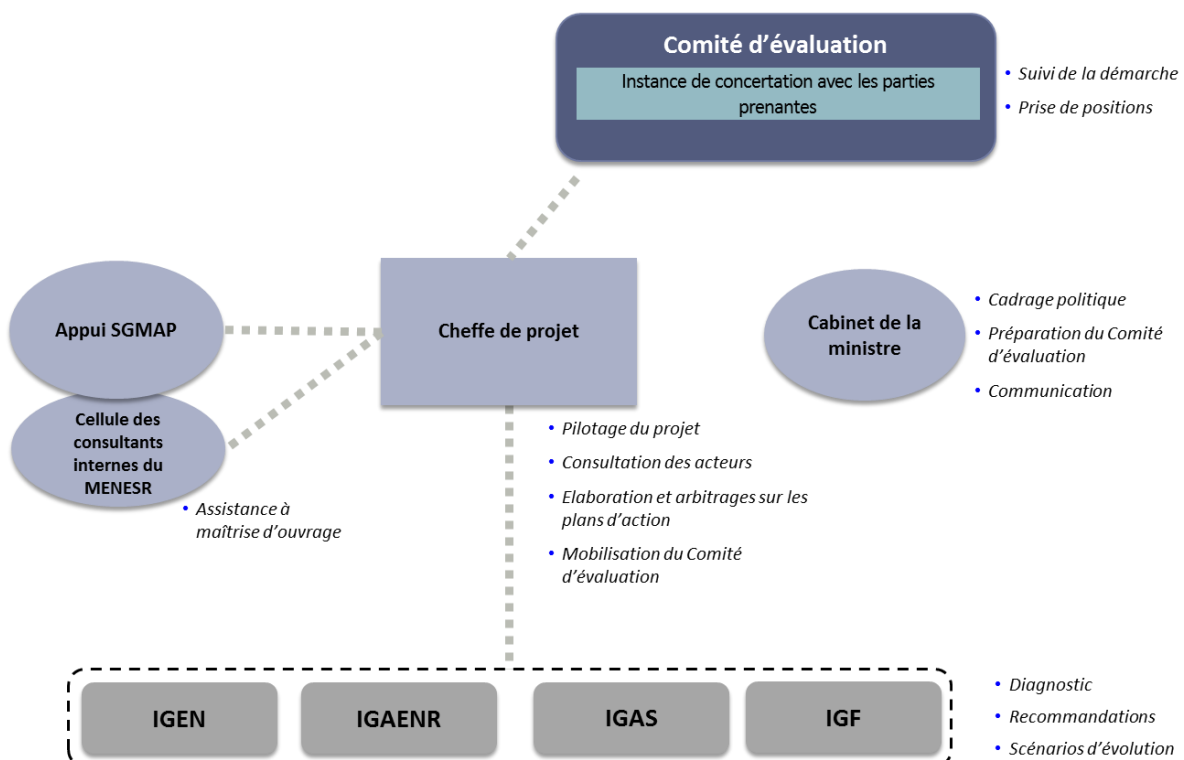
Comité d'évaluation

Instance de concertation avec les parties prenantes

• Suivi de la démarche
• Prise de positions

Appui SGMAP

Cellule des consultants internes du MENESR

• Assistance à maîtrise d'ouvrage

Cheffe de projet

• Pilotage du projet
• Consultation des acteurs
• Elaboration et arbitrages sur les plans d'action
• Mobilisation du Comité d'évaluation

Cabinet de la ministre

• Cadrage politique
• Préparation du Comité d'évaluation
• Communication

IGEN

IGAENR

IGAS

IGF

• Diagnostic
• Recommandations
• Scénarios d'évolution